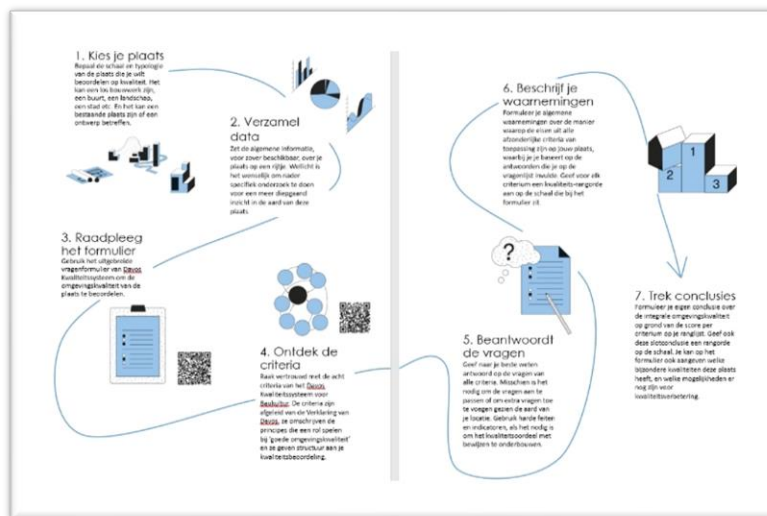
1. Kies je plaats
Bepaal de schaal en typologie van de plaats die je wilt beoordelen op kwaliteit. Het kan een los bouwwerk zijn, een buurt, een landschap, een stad etc. En het kan een bestaande plaats zijn of een ontwerp betreffen.

2. Verzamel data
Zet de algemene informatie, voor zover beschikbaar, over je plaats op een rijtje. Wellicht is het wenselijk om nader specifiek onderzoek te doen voor een meer diepgaand inzicht in de aard van deze plaats.

3. Raadpleeg het formulier
Gebruik het uitgebreide vragenformulier van Davos Kwaliteitssysteem om de omgevingskwaliteit van de plaats te beoordelen.

4. Ontdek de criteria
Raak vertrouwd met de acht criteria van het Davos Kwaliteitssysteem voor Baukultur. De criteria zijn afgeleid van de Verklaring van Davos, ze omschrijven de principes die een rol spelen bij 'goede omgevingskwaliteit' en ze geven structuur aan je kwaliteitsbeoordeling.

6. Beschrijf je waarnemingen
Formuleer je algemene waarnemingen over de manier waarop de vraagstelling alle afzonderlijke criteria van toepassing zijn op jouw plaats, waarbij je je baseert op de antwoorden die je op de vragenlijst invulde. Geef voor elk criterium een kwaliteits-rangorde aan op de schaal die bij het formulier zit.

5. Beantwoordt de vragen
Geef naar je beste weten antwoord op de vragen van alle criteria. Misschien is het nodig om de vragen aan te passen of om extra vragen toe te voegen gezien de aard van je locatie. Gebruik harde feiten en indicatoren, als het nodig is om het kwaliteitsoordeel met bewijzen te onderbouwen.

1
2
3

7. Trek conclusies
Formuleer je eigen conclusie over de integrale omgevingskwaliteit op grond van de score per criterium op je ranglijst. Geef ook deze slotconclusie een rangorde op de schaal. Je kan op het formulier ook aangeven welke bijzondere kwaliteiten deze plaats heeft, en welke mogelijkheden er nog zijn voor kwaliteitsverbetering.